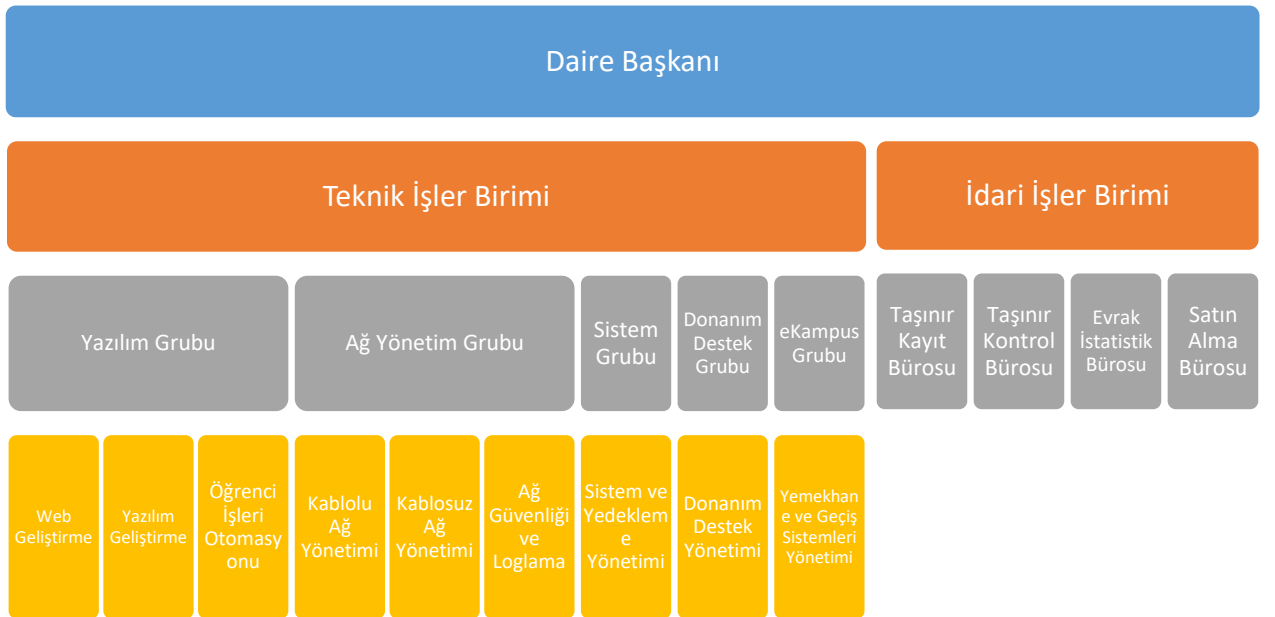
Daire Başkanı

Teknik İşler Birimi

İdari İşler Birimi

Yazılım Grubu

Ağ Yönetim Grubu

Sistem Grubu

Donanım Destek Grubu

eKampus Grubu

Taşınır Kayıt Bürosu

Taşınır Kontrol Bürosu

Evrak İstatistik Bürosu

Satın Alma Bürosu

Web Geliştirme

Yazılım Geliştirme

Öğrenci İşleri Otomasyonu

Kablolu Ağ Yönetimi

Kablosuz Ağ Yönetimi

Ağ Güvenliği ve Loglama

Sistem ve Yedekleme Yönetimi

Donanım Destek Yönetimi

Yemekhane ve Geçiş Sistemleri Yönetimi